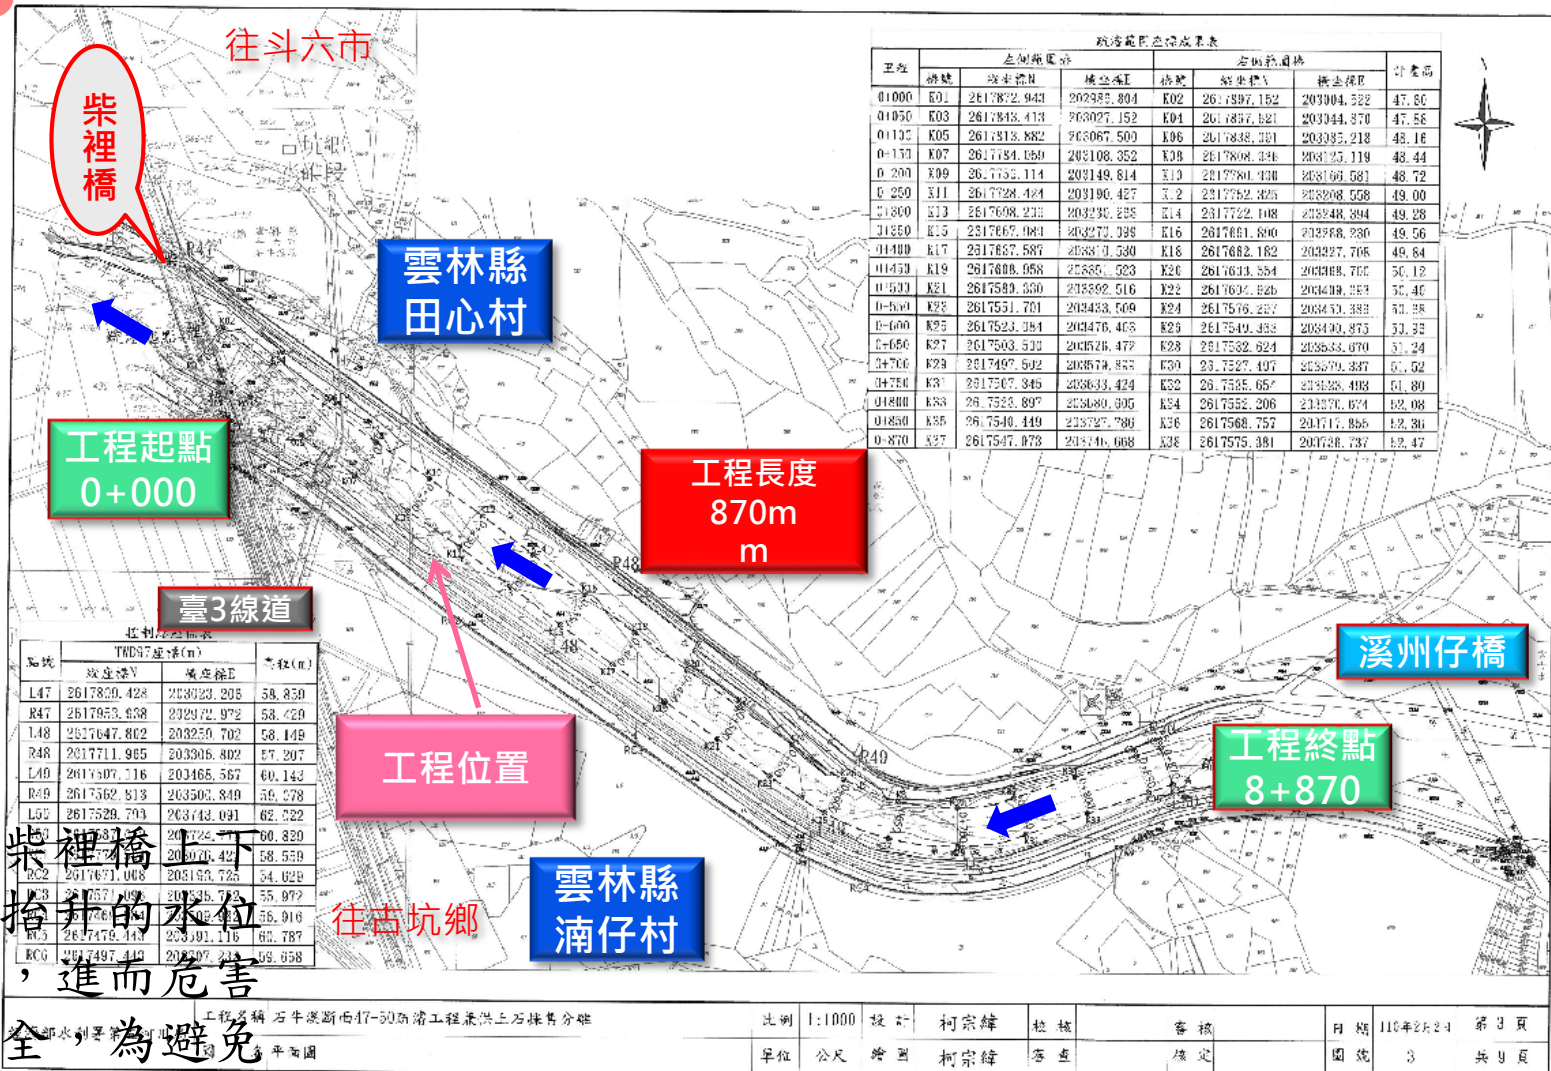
往斗六市

柴裡橋

雲林縣
田心村

工程起點
0+000

工程長度
870m
m

臺3線道

工程位置

雲林縣
湳仔村

往古坑鄉

溪州仔橋

工程終點
8+870

柴裡橋上下
抬升的水位
，進而危害
全，為避免

疏浚範圍座標成果表

| 里程 | 樁號 | 縱座標N | 橫座標E | 樁號 | 縱座標N | 橫座標E | 計畫高 |
|---|---|---|---|---|---|---|---|
| 0+000 | K01 | 2617872.943 | 202985.804 | K02 | 2617897.152 | 203004.522 | 47.80 |
| 0+050 | K03 | 2617843.413 | 203027.152 | K04 | 2617867.821 | 203044.870 | 47.56 |
| 0+100 | K05 | 2617813.882 | 203067.500 | K06 | 2617838.391 | 203085.218 | 48.16 |
| 0+150 | K07 | 2617784.059 | 203108.352 | K08 | 2617808.336 | 203125.119 | 48.44 |
| 0+200 | K09 | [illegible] | 203149.814 | K10 | 2617780.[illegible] | 203166.581 | 48.72 |
| 0+250 | K11 | 2617728.424 | 203190.427 | K12 | 2617752.325 | 203208.558 | 49.00 |
| 0+300 | K13 | 2617698.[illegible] | 203230.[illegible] | K14 | 2617722.108 | 203248.394 | 49.28 |
| 0+350 | K15 | 2617667.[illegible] | 203273.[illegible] | K16 | 2617691.890 | 203288.230 | 49.56 |
| 0+400 | K17 | 2617637.587 | 2033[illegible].530 | K18 | 2617662.182 | 203327.705 | 49.84 |
| 0+450 | K19 | 2617608.958 | 2033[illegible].523 | K20 | 2617633.554 | 203368.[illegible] | 50.12 |
| 0+500 | K21 | 2617580.330 | 203392.516 | K22 | 2617604.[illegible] | 203409.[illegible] | 50.40 |
| 0+550 | K23 | 2617551.701 | 203433.509 | K24 | 2617576.227 | 20345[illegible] | 50.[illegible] |
| 0+600 | K25 | 2617523.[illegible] | 203476.403 | K26 | 2617549.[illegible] | 203490.875 | 50.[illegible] |
| 0+650 | K27 | 2617503.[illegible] | 203526.477 | K28 | 2617532.624 | 203533.670 | 51.24 |
| 0+700 | K29 | 2617497.602 | 203579.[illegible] | K30 | 2617527.497 | 203579.337 | 51.52 |
| 0+750 | K31 | 2617507.346 | 203633.424 | K32 | 2617535.654 | 2036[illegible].493 | 51.80 |
| 0+800 | K33 | 2617523.897 | 203680.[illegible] | K34 | 2617552.206 | 2036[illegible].674 | 52.08 |
| 0+850 | K35 | 2617540.449 | 203727.780 | K36 | 2617568.757 | 20371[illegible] | 52.36 |
| 0+870 | K37 | 2617547.073 | 20374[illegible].668 | K38 | 2617575.381 | 203738.737 | 52.47 |

控制點座標表

| 點號 | 縱座標N | 橫座標E | 高程(m) |
|---|---|---|---|
| L47 | 2617829.428 | 203023.208 | 58.850 |
| R47 | 2617953.938 | 202972.972 | 58.429 |
| L48 | 2617647.802 | 203250.702 | 58.149 |
| R48 | 2617711.965 | 203306.802 | 57.207 |
| L49 | 2617507.116 | 203465.567 | 60.143 |
| R49 | 2617562.813 | 203503.849 | 59.278 |
| L50 | 2617529.793 | 203743.091 | 62.022 |
| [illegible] | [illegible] | 20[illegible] | 60.820 |
| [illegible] | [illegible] | 20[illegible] | 58.559 |
| RC2 | 2617671.008 | 203193.725 | 54.629 |
| RC3 | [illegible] | 20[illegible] | 55.972 |
| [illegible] | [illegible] | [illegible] | 56.916 |
| RC5 | 2617479.443 | 203591.116 | 60.787 |
| RC6 | 2617497.448 | 20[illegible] | 59.658 |

工程名稱 石牛溪斷面47-50疏濬工程兼供土石採售分離 比例 1:1000 設計 柯宗緯 校核 審核 日期 110年2月24 第 3 頁
經濟部水利署 平面圖 單位 公尺 繪圖 柯宗緯 審查 核定 圖號 3 共 9 頁